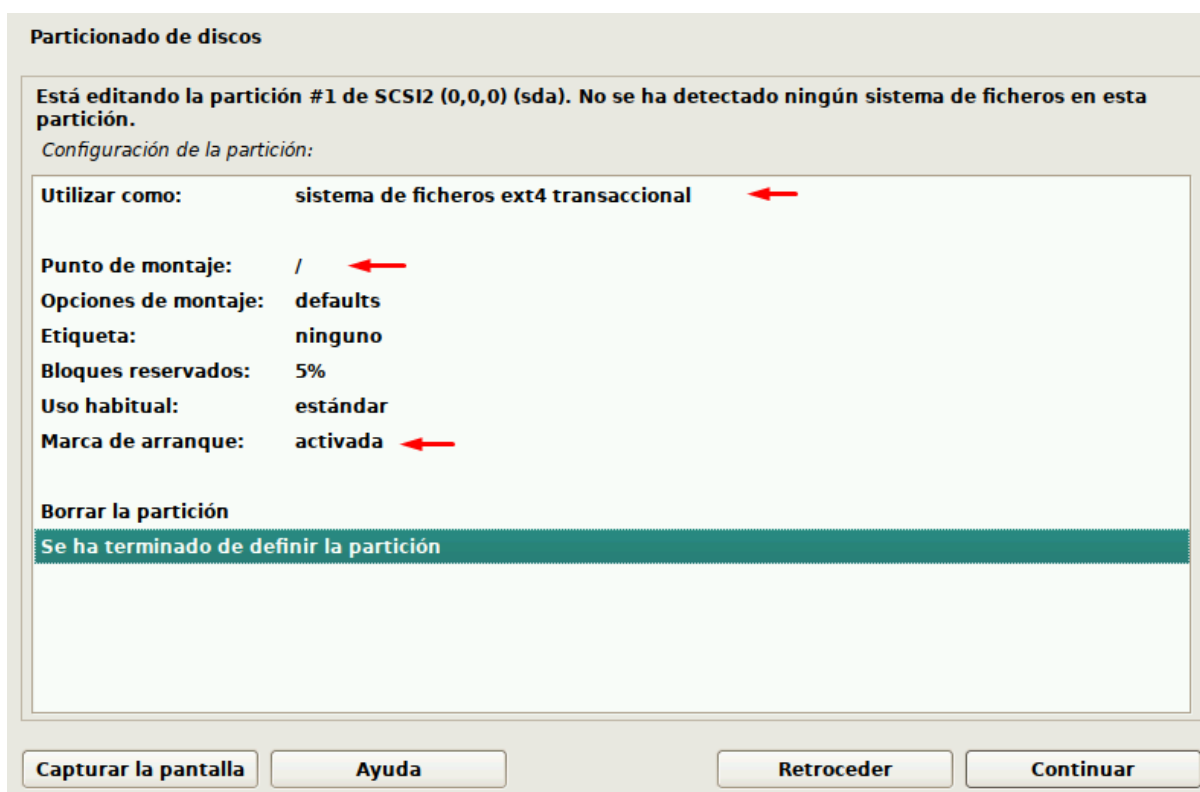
Particionado de discos

Está editando la partición #1 de SCSI2 (0,0,0) (sda). No se ha detectado ningún sistema de ficheros en esta partición.

Configuración de la partición:

Utilizar como: sistema de ficheros ext4 transaccional

Punto de montaje: /
Opciones de montaje: defaults
Etiqueta: ninguno
Bloques reservados: 5%
Uso habitual: estándar
Marca de arranque: activada

Borrar la partición
Se ha terminado de definir la partición

Capturar la pantalla
Ayuda
Retroceder
Continuar